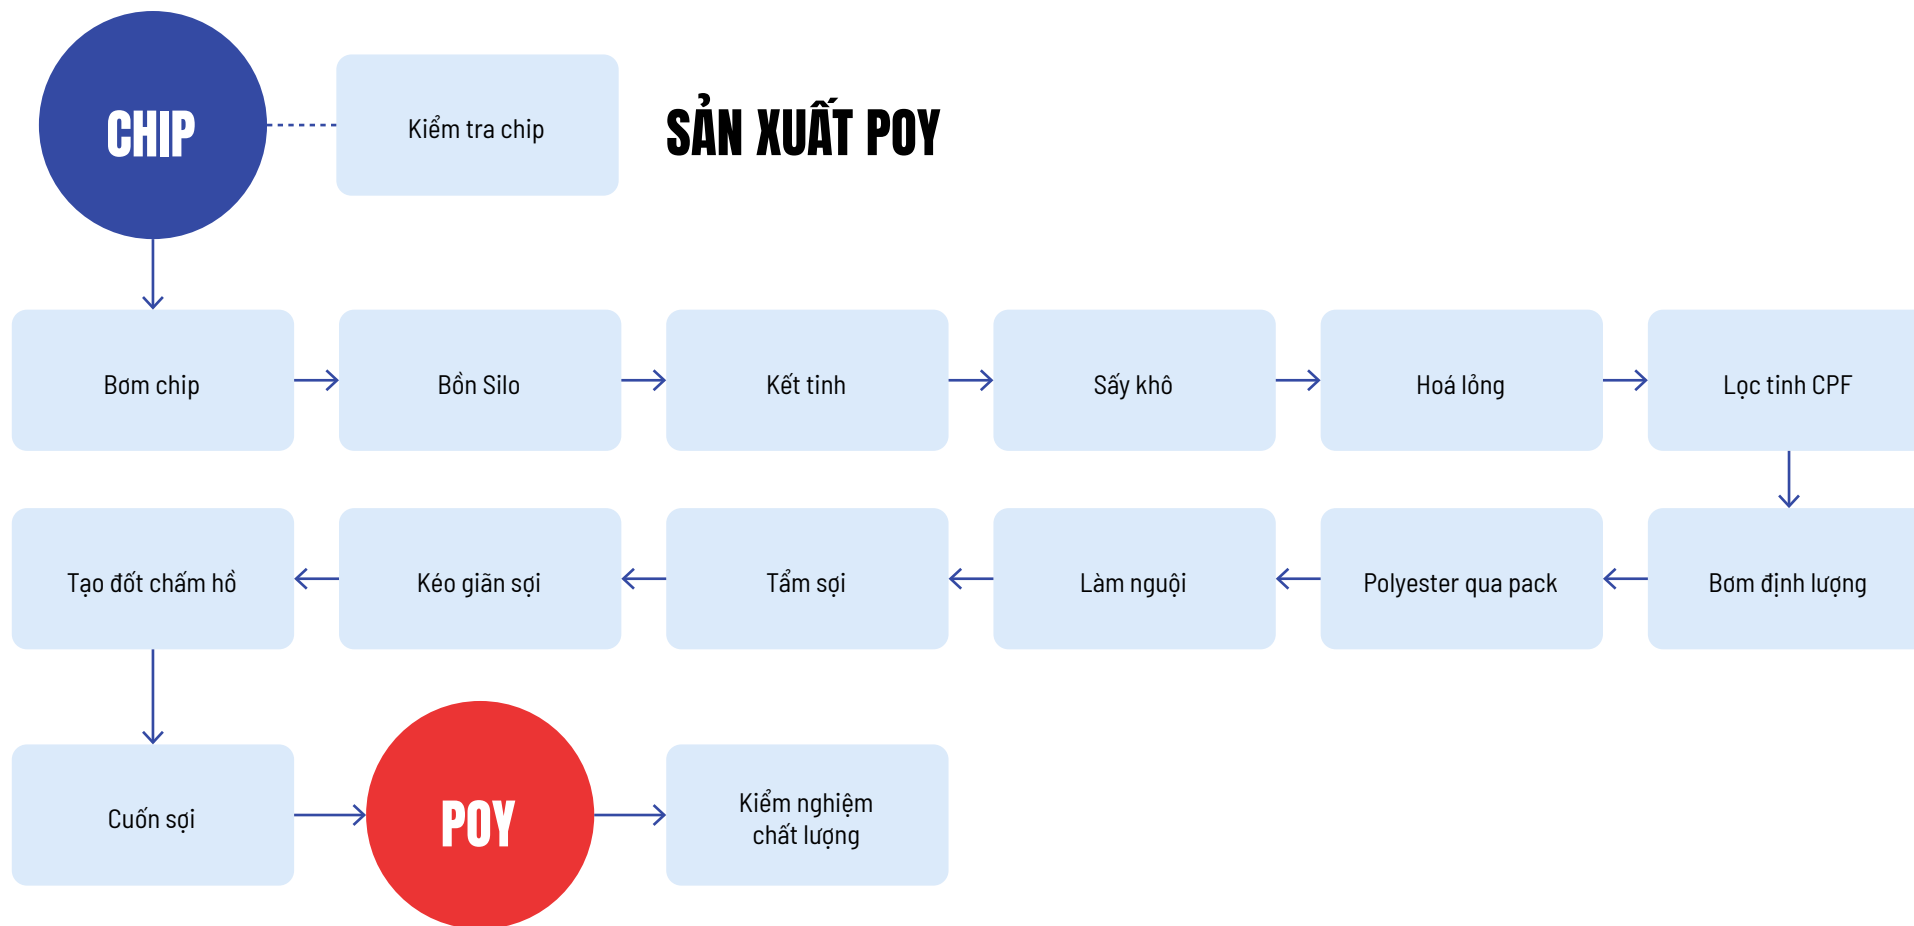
CHIP

Kiểm tra chip

SẢN XUẤT POY

Bơm chip

Bồn Silo

Kết tinh

Sấy khô

Hoá lỏng

Lọc tinh CPF

Bơm định lượng

Polyester qua pack

Làm nguội

Tẩm sợi

Kéo giãn sợi

Tạo đốt chấm hồ

Cuốn sợi

POY

Kiểm nghiệm chất lượng